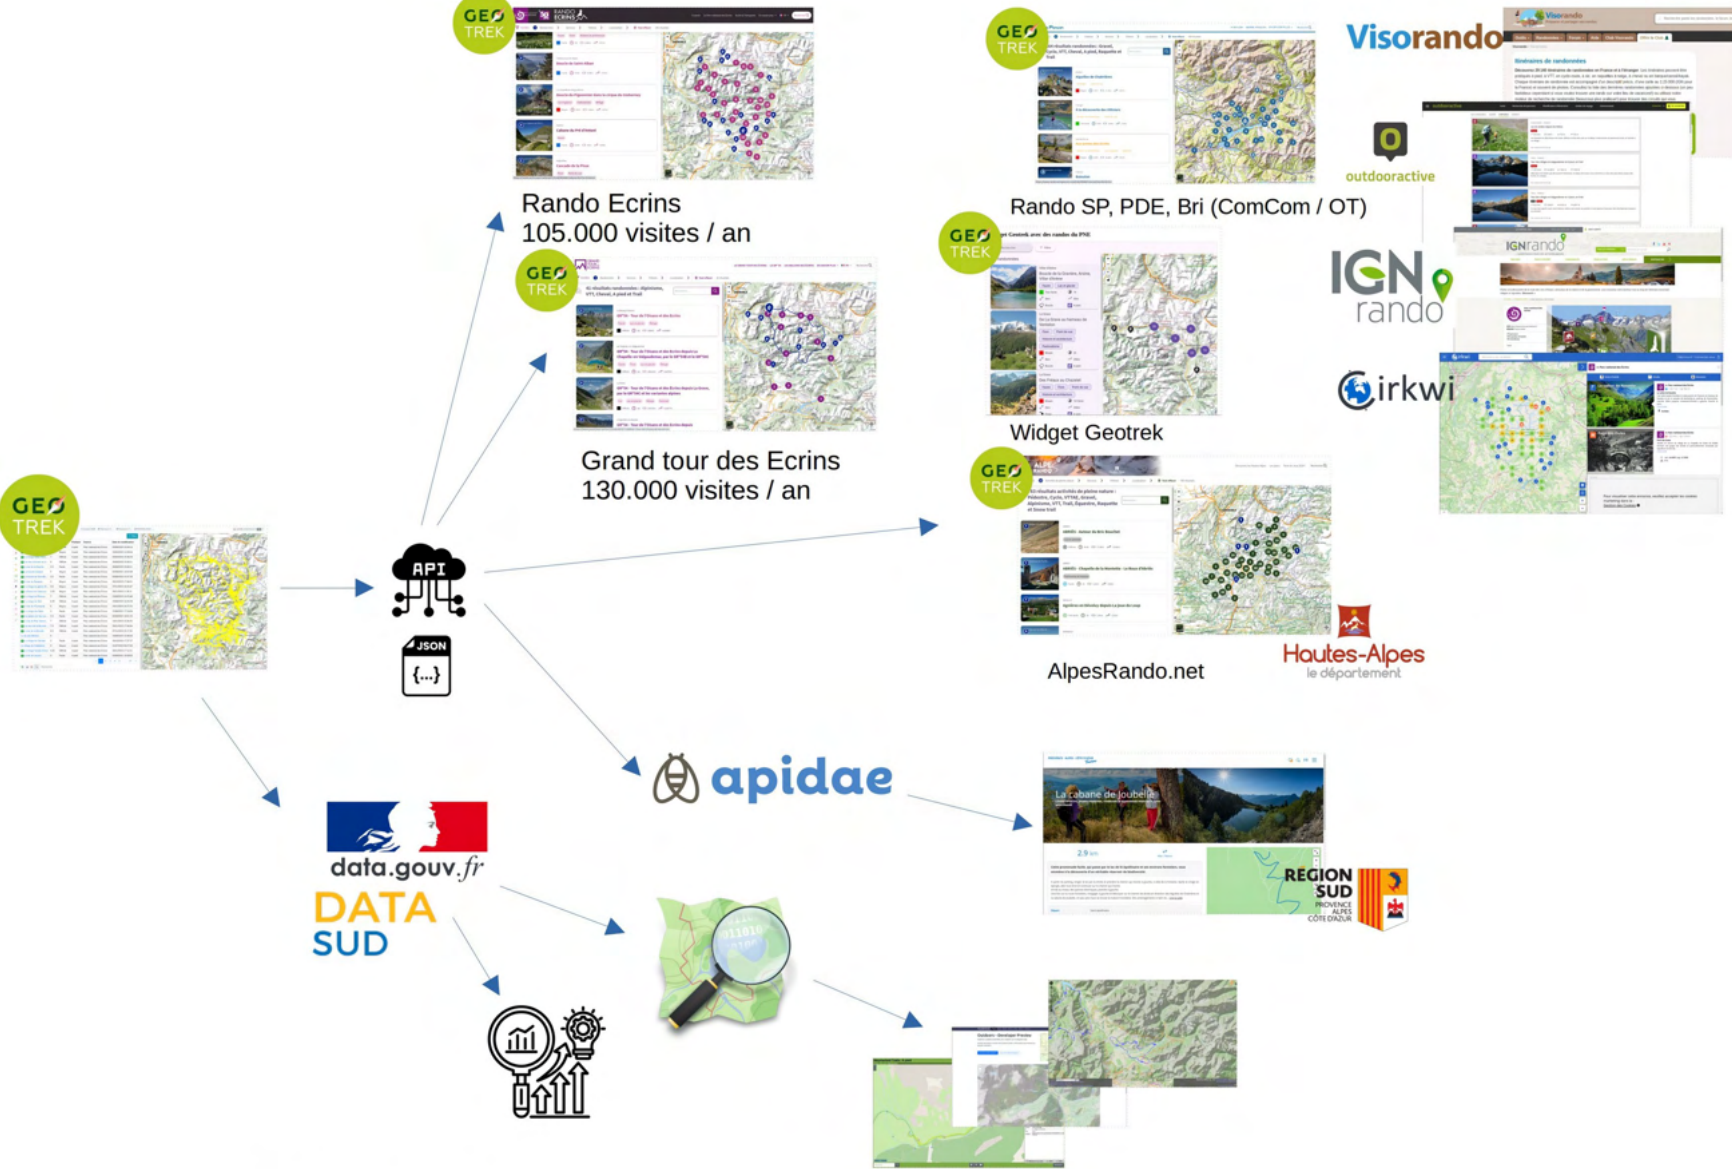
GEO TREK

Rando Ecrins
105.000 visites / an

GEO TREK

Grand tour des Ecrins
130.000 visites / an

GEO TREK

Rando SP, PDE, Bri (ComCom / OT)

GEO TREK

Widget Geotrek

GEO TREK

AlpesRando.net

Hautes-Alpes
le département

Visorando

outdooractive

IGN rando

Cirkwi

GEO TREK

API

JSON
{...}

apidae

La cabane de Joubelle

RÉGION SUD
PROVENCE ALPES CÔTE D'AZUR

data.gouv.fr

DATA SUD